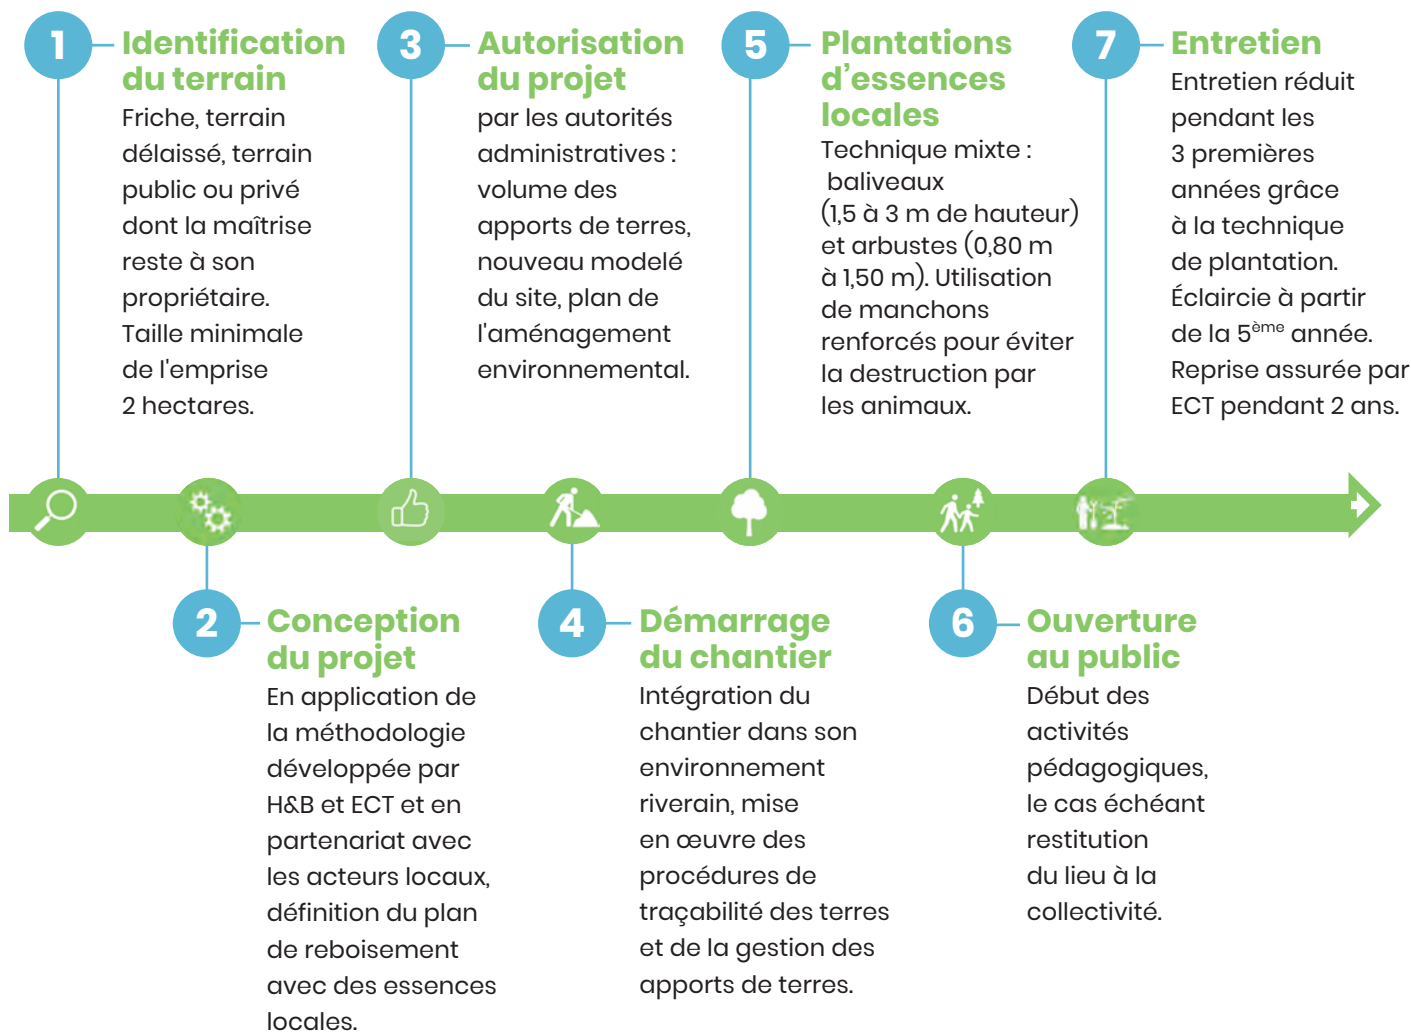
1

Identification du terrain

Friche, terrain délaissé, terrain public ou privé dont la maîtrise reste à son propriétaire. Taille minimale de l'emprise 2 hectares.

3

Autorisation du projet

par les autorités administratives : volume des apports de terres, nouveau modelé du site, plan de l'aménagement environnemental.

5

Plantations d'essences locales

Technique mixte : baliveaux (1,5 à 3 m de hauteur) et arbustes (0,80 m à 1,50 m). Utilisation de manchons renforcés pour éviter la destruction par les animaux.

7

Entretien

Entretien réduit pendant les 3 premières années grâce à la technique de plantation. Éclaircie à partir de la $5^{ème}$ année. Reprise assurée par ECT pendant 2 ans.

2

Conception du projet

En application de la méthodologie développée par H&B et ECT et en partenariat avec les acteurs locaux, définition du plan de reboisement avec des essences locales.

4

Démarrage du chantier

Intégration du chantier dans son environnement riverain, mise en œuvre des procédures de traçabilité des terres et de la gestion des apports de terres.

6

Ouverture au public

Début des activités pédagogiques, le cas échéant restitution du lieu à la collectivité.